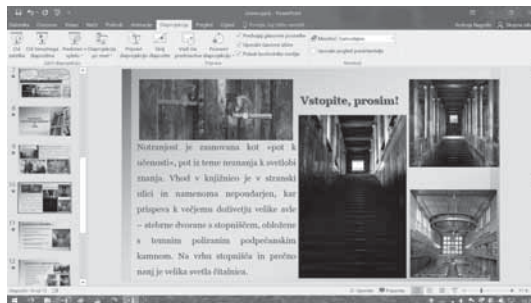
Vstopite, prosim!

Notranjost je zasnovana kot »pot k učenosti«, pot iz teme neznanja k svetlobi znanja. Vhod v knjižnico je v stranski ulici in namenoma nepoudarjen, kar prispeva k večjemu doživetju velike avle – strebre dvorane s stopniščem, obloženo s temnim poliranim podpeškim kamnom. Na vrhu stopnišča in prečno nanj je velika svetla čitalnica.